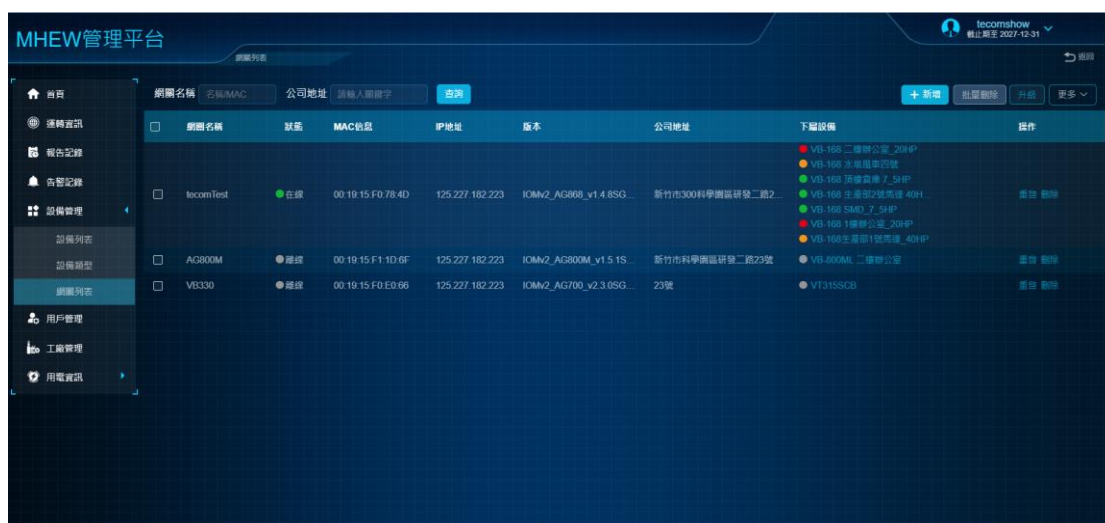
MHEW管理平台

網關列表

tecomshow
截止期至 2027-12-31

返回

首頁
運轉資訊
報告記錄
告警記錄
設備管理
設備列表
設備類型
網關列表
用戶管理
工廠管理
用電資訊

網關名稱 名稱/MAC 公司地址 請輸入關鍵字 查詢

+ 新增 批量刪除 升級 更多

| | 網關名稱 | 狀態 | MAC信息 | IP地址 | 版本 | 公司地址 | 下層設備 | 操作 |
|---|---|---|---|---|---|---|---|---|
| ☐ | tecomTest | 在線 | 00:19:15:F0:78:4D | 125.227.182.223 | IOMv2_AG868_v1.4.8SG... | 新竹市300科學園區研發二路2... | VB-168 二樓辦公室_20HP<br>VB-168 冰水風車四號<br>VB-168 頂樓空庫 7_5HP<br>VB-168 生產部2號馬達 40H...<br>VB-168 SMD_7_5HP<br>VB-168 1樓辦公室_20HP<br>VB-168生產部1號馬達_40HP | 重啟 刪除 |
| ☐ | AG800M | 離線 | 00:19:15:F1:1D:6F | 125.227.182.223 | IOMv2_AG800M_v1.5.1S... | 新竹市科學園區研發二路23號 | VB-800ML 二樓辦公室 | 重啟 刪除 |
| ☐ | VB330 | 離線 | 00:19:15:F0:E0:66 | 125.227.182.223 | IOMv2_AG700_v2.3.0SG... | 23號 | VT315SCB | 重啟 刪除 |